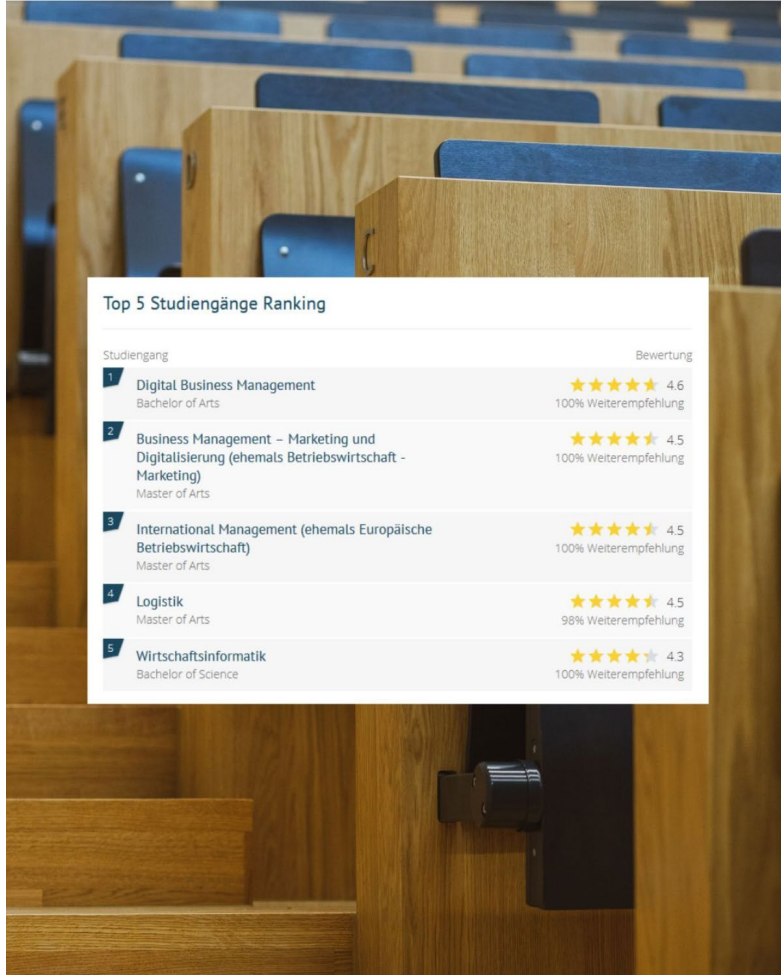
Top 5 Studiengänge Ranking

| Studiengang | Bewertung |
|---|---|
| 1 Digital Business Management Bachelor of Arts | 4.6 100% Weiterempfehlung |
| 2 Business Management – Marketing und Digitalisierung (ehemals Betriebswirtschaft - Marketing) Master of Arts | 4.5 100% Weiterempfehlung |
| 3 International Management (ehemals Europäische Betriebswirtschaft) Master of Arts | 4.5 100% Weiterempfehlung |
| 4 Logistik Master of Arts | 4.5 98% Weiterempfehlung |
| 5 Wirtschaftsinformatik Bachelor of Science | 4.3 100% Weiterempfehlung |